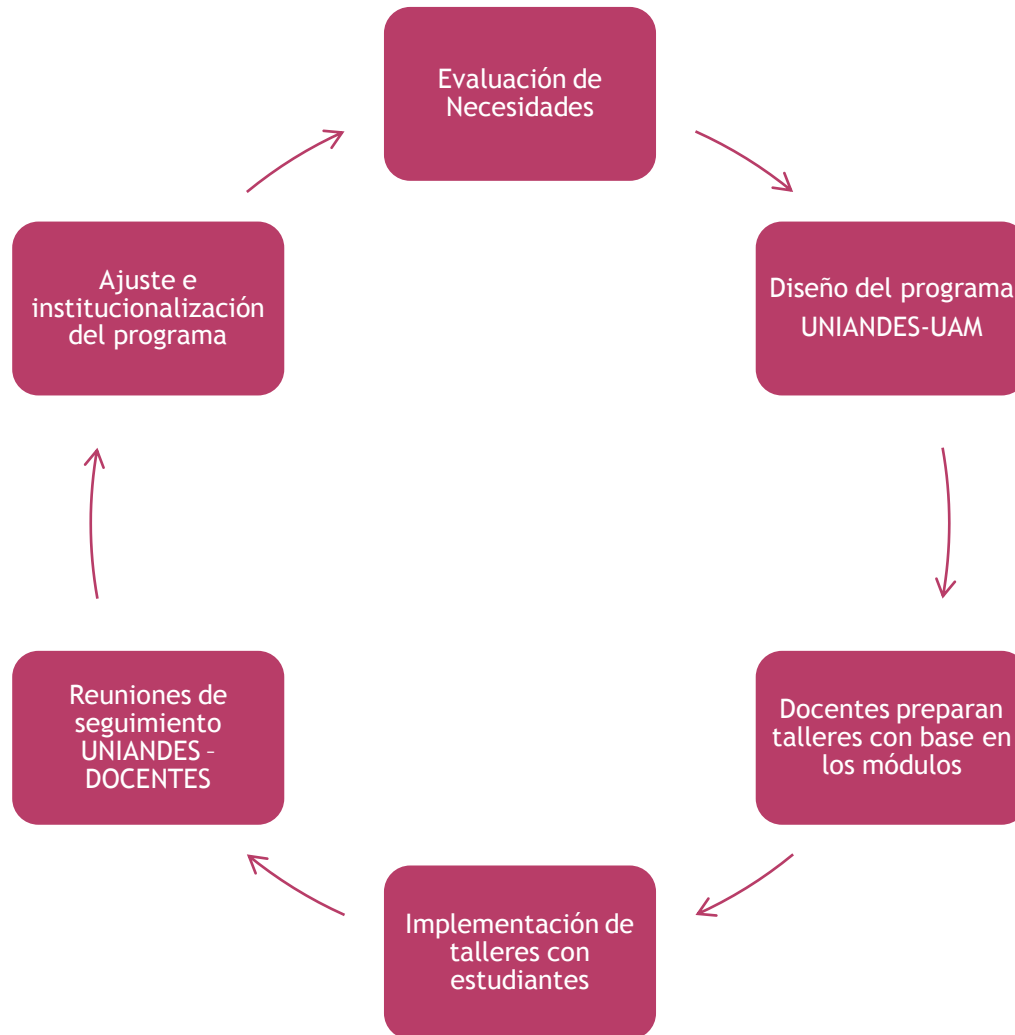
Evaluación de Necesidades

Diseño del programa UNIANDES-UAM

Docentes preparan talleres con base en los módulos

Implementación de talleres con estudiantes

Reuniones de seguimiento UNIANDES – DOCENTES

Ajuste e institucionalización del programa